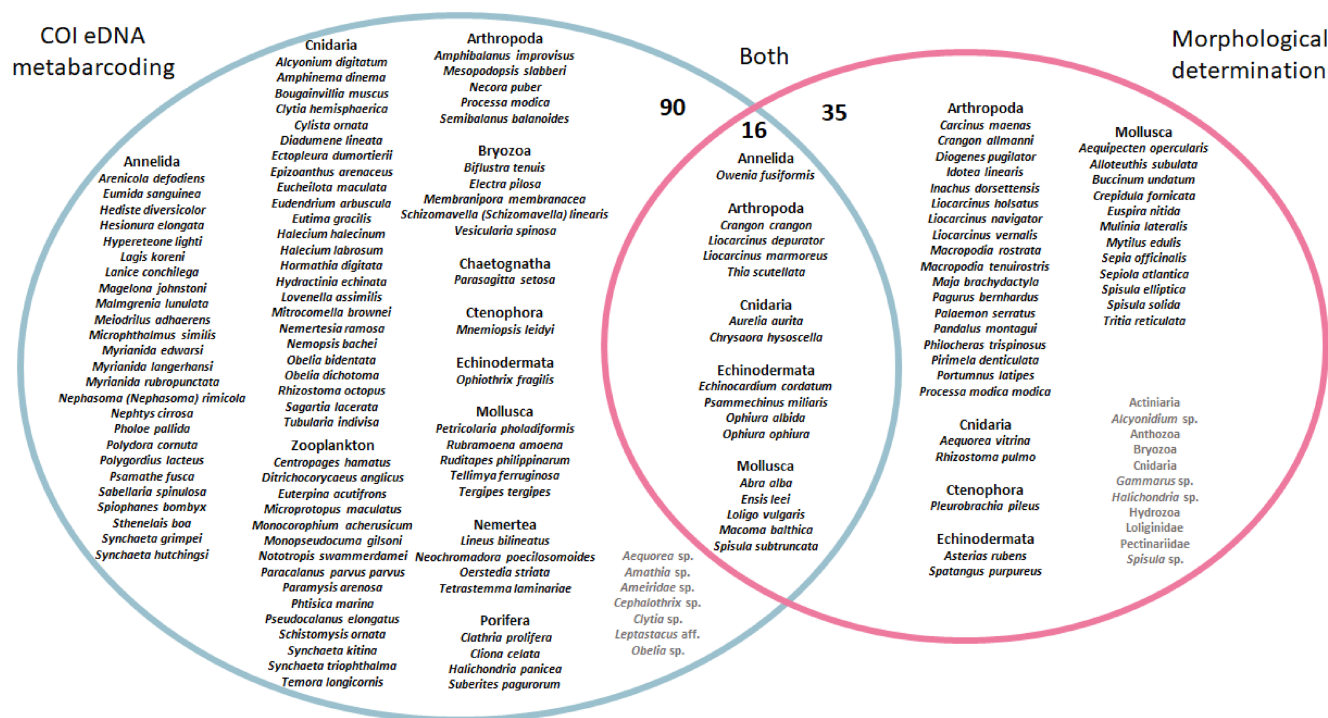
COI eDNA metabarcoding

Both

Morphological determination

90

16

35

Annelida
Arenicola defodiens
Eumida sanguinea
Hediste diversicolor
Hesionura elongata
Hypereteone lighti
Lagis koreni
Lanice conchilega
Magelona johnstoni
Malmgrenia lunulata
Meiodrilus adhaerens
Microphthalmus similis
Myrianida edwarsi
Myrianida langerhansi
Myrianida rubropunctata
Nephasoma (Nephasoma) rimicola
Nephtys cirrosa
Pholoe pallida
Polydora cornuta
Polygordius lacteus
Psamathe fusca
Sabellaria spinulosa
Spiophanes bombyx
Sthenelais boa
Synchaeta grimpei
Synchaeta hutchingsi

Cnidaria
Alcyonium digitatum
Amphinema dinema
Bougainvillia muscus
Clytia hemisphaerica
Cylista ornata
Diadumene lineata
Ectopleura dumortierii
Epizoanthus arenaceus
Eucheilota maculata
Eudendrium arbuscula
Eutima gracilis
Halecium halecinum
Halecium labrosum
Hormathia digitata
Hydractinia echinata
Lovenella assimilis
Mitrocomella brownei
Nemertesia ramosa
Nemopsis bachei
Obelia bidentata
Obelia dichotoma
Rhizostoma octopus
Sagartia lacerata
Tubularia indivisa

Zooplankton
Centropages hamatus
Ditrichocorycaeus anglicus
Euterpina acutifrons
Microprotopus maculatus
Monocorophium acherusicum
Monopseudocuma gilsoni
Nototropis swammerdamei
Paracalanus parvus parvus
Paramysis arenosa
Phtisica marina
Pseudocalanus elongatus
Schistomysis ornata
Synchaeta kitina
Synchaeta triophthalma
Temora longicornis

Arthropoda
Amphibalanus improvisus
Mesopodopsis slabberi
Necora puber
Processa modica
Semibalanus balanoides

Bryozoa
Biflustra tenuis
Electra pilosa
Membranipora membranacea
Schizomavella (Schizomavella) linearis
Vesicularia spinosa

Chaetognatha
Parasagitta setosa

Ctenophora
Mnemiopsis leidyi

Echinodermata
Ophiothrix fragilis

Mollusca
Petricolaria pholadiformis
Rubramoena amoena
Ruditapes philippinarum
Tellimya ferruginosa
Tergipes tergipes

Nemertea
Lineus bilineatus
Neochromadora poecilosomoides
Oerstedia striata
Tetrastemma laminariae

Porifera
Clathria prolifera
Cliona celata
Halichondria panicea
Suberites pagurorum

Aequorea sp.
Amathia sp.
Ameiridae sp.
Cephalothrix sp.
Clytia sp.
Leptastacus aff.
Obelia sp.

Annelida
Owenia fusiformis

Arthropoda
Crangon crangon
Liocarcinus depurator
Liocarcinus marmoreus
Thia scutellata

Cnidaria
Aurelia aurita
Chrysaora hysoscella

Echinodermata
Echinocardium cordatum
Psammechinus miliaris
Ophiura albida
Ophiura ophiura

Mollusca
Abra alba
Ensis leei
Loligo vulgaris
Macoma balthica
Spisula subtruncata

Arthropoda
Carcinus maenas
Crangon allmanni
Diogenes pugilator
Idotea linearis
Inachus dorsettensis
Liocarcinus holsatus
Liocarcinus navigator
Liocarcinus vernalis
Macropodia rostrata
Macropodia tenuirostris
Maja brachydactyla
Pagurus bernhardus
Palaemon serratus
Pandalus montagui
Philocheras trispinosus
Pirimela denticulata
Portumnus latipes
Processa modica modica

Cnidaria
Aequorea vitrina
Rhizostoma pulmo

Ctenophora
Pleurobrachia pileus

Echinodermata
Asterias rubens
Spatangus purpureus

Mollusca
Aequipecten opercularis
Alloteuthis subulata
Buccinum undatum
Crepidula fornicata
Euspira nitida
Mulinia lateralis
Mytilus edulis
Sepia officinalis
Sepiola atlantica
Spisula elliptica
Spisula solida
Tritia reticulata

Actiniaria
Alcyonidium sp.
Anthozoa
Bryozoa
Cnidaria
Gammarus sp.
Halichondria sp.
Hydrozoa
Loliginidae
Pectinariidae
Spisula sp.